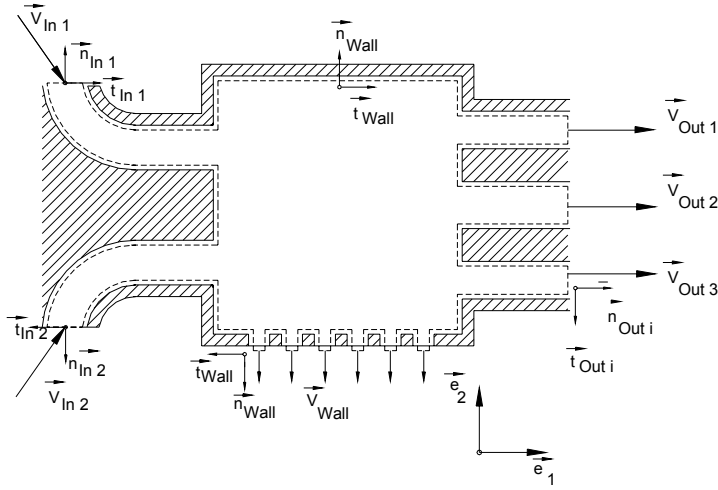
$\vec{V}_{In\ 1}$

$\vec{n}_{In\ 1}$

$\vec{t}_{In\ 1}$

$\vec{n}_{Wall}$

$\vec{t}_{Wall}$

$\vec{V}_{Out\ 1}$

$\vec{V}_{Out\ 2}$

$\vec{V}_{Out\ 3}$

$\vec{n}_{Out\ i}$

$\vec{t}_{Out\ i}$

$\vec{t}_{In\ 2}$

$\vec{n}_{In\ 2}$

$\vec{V}_{In\ 2}$

$\vec{t}_{Wall}$

$\vec{n}_{Wall}$

$\vec{V}_{Wall}$

$\vec{e}_2$

$\vec{e}_1$